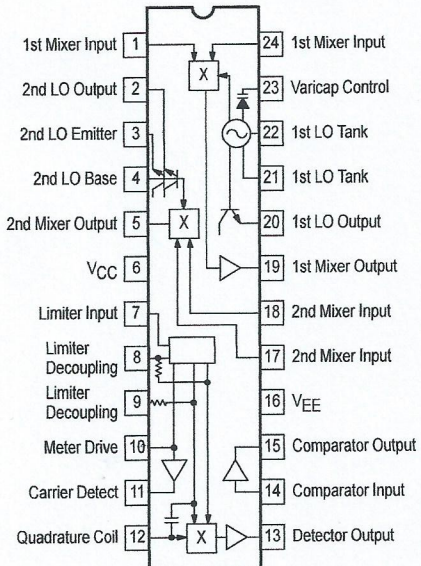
1st Mixer Input 1
2nd LO Output 2
2nd LO Emitter 3
2nd LO Base 4
2nd Mixer Output 5
$V_{CC}$ 6
Limiter Input 7
Limiter Decoupling 8
Limiter Decoupling 9
Meter Drive 10
Carrier Detect 11
Quadrature Coil 12

24 1st Mixer Input
23 Varicap Control
22 1st LO Tank
21 1st LO Tank
20 1st LO Output
19 1st Mixer Output
18 2nd Mixer Input
17 2nd Mixer Input
16 $V_{EE}$
15 Comparator Output
14 Comparator Input
13 Detector Output

X
X
X